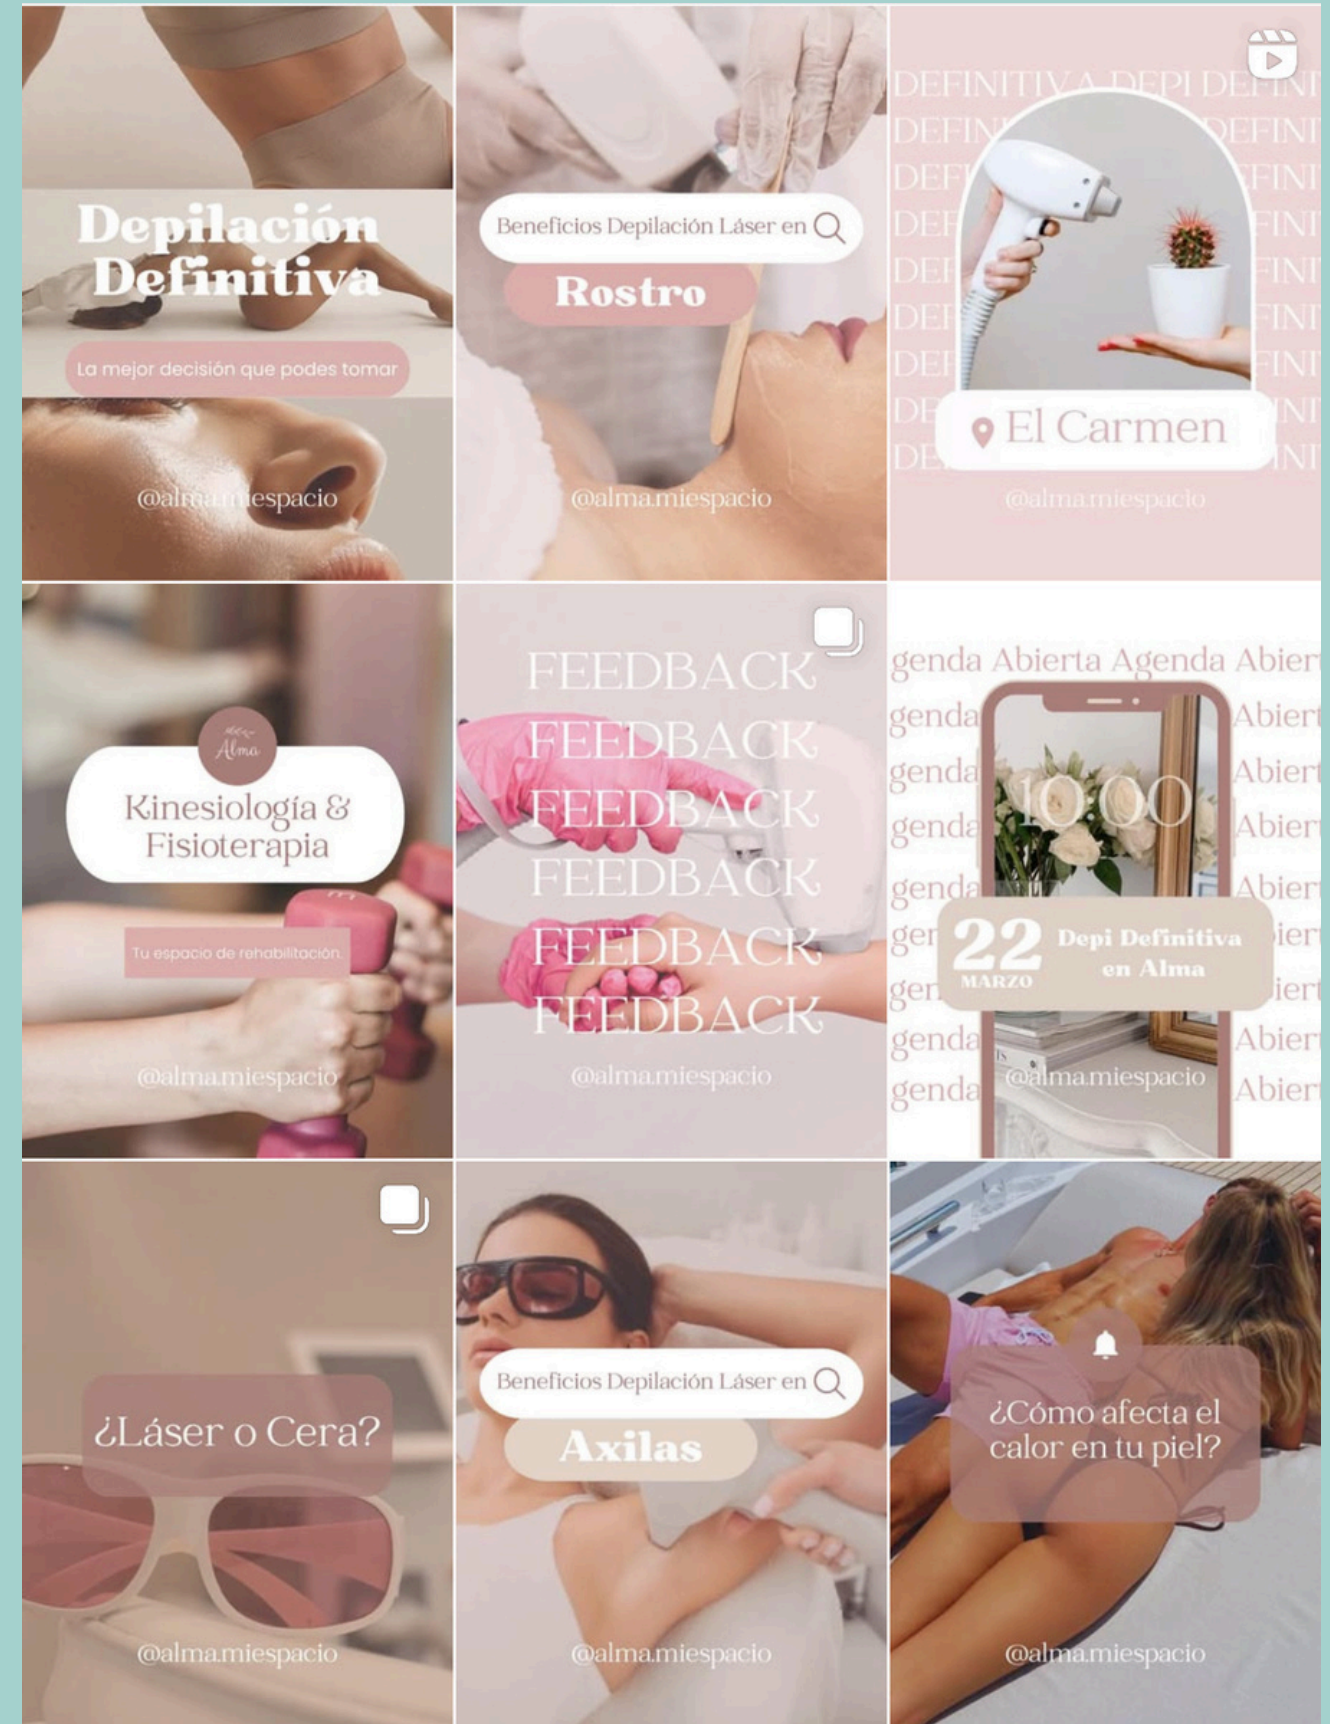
Depilación Definitiva

La mejor decisión que podes tomar

@alma.miespacio

Beneficios Depilación Láser en

Rostro

@alma.miespacio

DEFINITIVA DEPI DEFINI
DEFIN DEFINI
DEF FINI
DEF FINI
DEF FINI
DEF FINI
DEF FINI
DE INI
DE INI

El Carmen

@alma.miespacio

Alma

Kinesiología & Fisioterapia

Tu espacio de rehabilitación

@alma.miespacio

FEEDBACK
FEEDBACK
FEEDBACK
FEEDBACK
FEEDBACK
FEEDBACK

@alma.miespacio

genda Abierta Agenda Abier
genda Abiert
genda Abiert
genda Abier
genda Abiert
gen iert
gen iert
genda Abier
genda Abier

10:00

22 MARZO

Depi Definitiva en Alma

@alma.miespacio

¿Láser o Cera?

@alma.miespacio

Beneficios Depilación Láser en

Axilas

@alma.miespacio

¿Cómo afecta el calor en tu piel?

@alma.miespacio